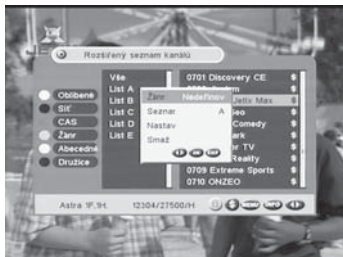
Rozšířený seznam kanálů

Oblíbené
Síť
CAS
Žánr
Abecedně
Družice

Vše
List A
List B
List C
List D
List E

Žánr
Nedefinov
Seznam
A
Nastav
Smaž

0701 Discovery CE
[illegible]
Jetix Max
Geo
Comedy
ark
r TV
Reality
0709 Extreme Sports
0710 ONZEO

Astra 1F,1H.
12304/27500/H